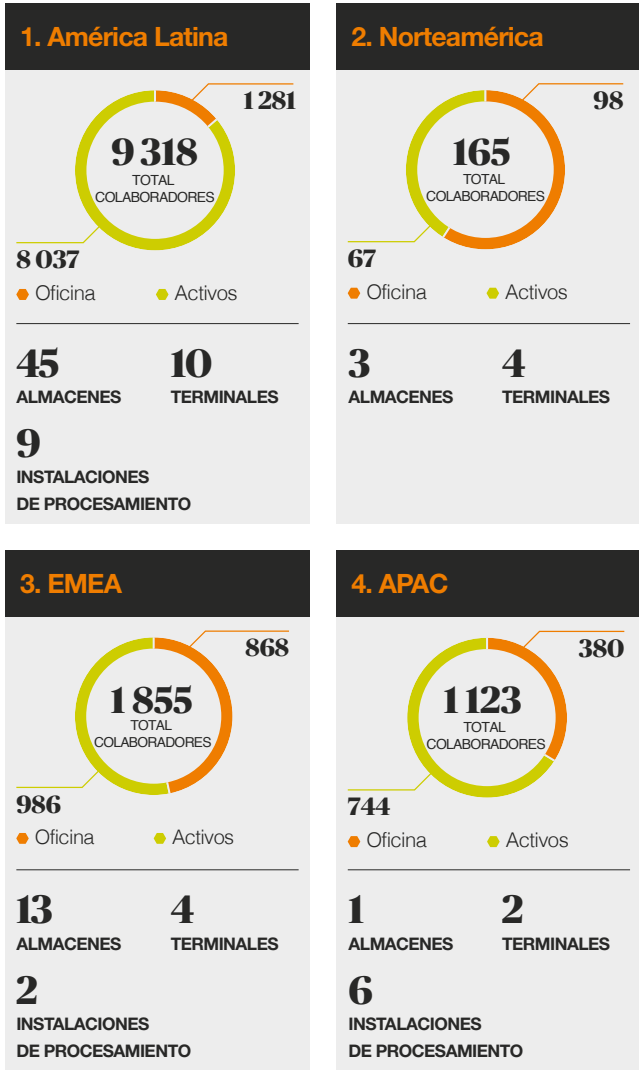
1. América Latina

1 281

9 318
TOTAL COLABORADORES

8 037

Oficina Activos

45
ALMACENES

10
TERMINALES

9
INSTALACIONES DE PROCESAMIENTO

2. Norteamérica

98

165
TOTAL COLABORADORES

67

Oficina Activos

3
ALMACENES

4
TERMINALES

3. EMEA

868

1 855
TOTAL COLABORADORES

986

Oficina Activos

13
ALMACENES

4
TERMINALES

2
INSTALACIONES DE PROCESAMIENTO

4. APAC

380

1 123
TOTAL COLABORADORES

744

Oficina Activos

1
ALMACENES

2
TERMINALES

6
INSTALACIONES DE PROCESAMIENTO